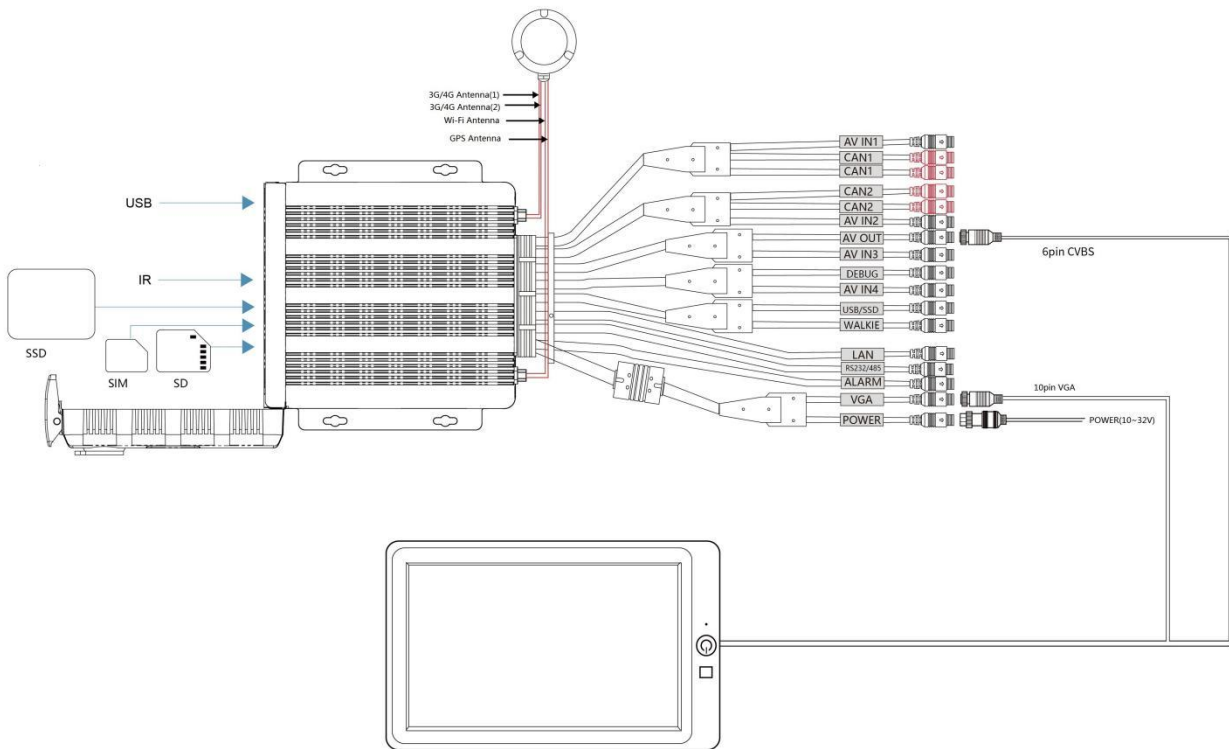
3G/4G Antenna(1)
3G/4G Antenna(2)
Wi-Fi Antenna
GPS Antenna

USB
IR
SSD
SIM
SD

AV IN1
CAN1
CAN1
CAN2
CAN2
AV IN2
AV OUT
AV IN3
DEBUG
AV IN4
USB/SSD
WALKIE
LAN
RS232/485
ALARM
VGA
POWER

6pin CVBS
10pin VGA
POWER(10~32V)